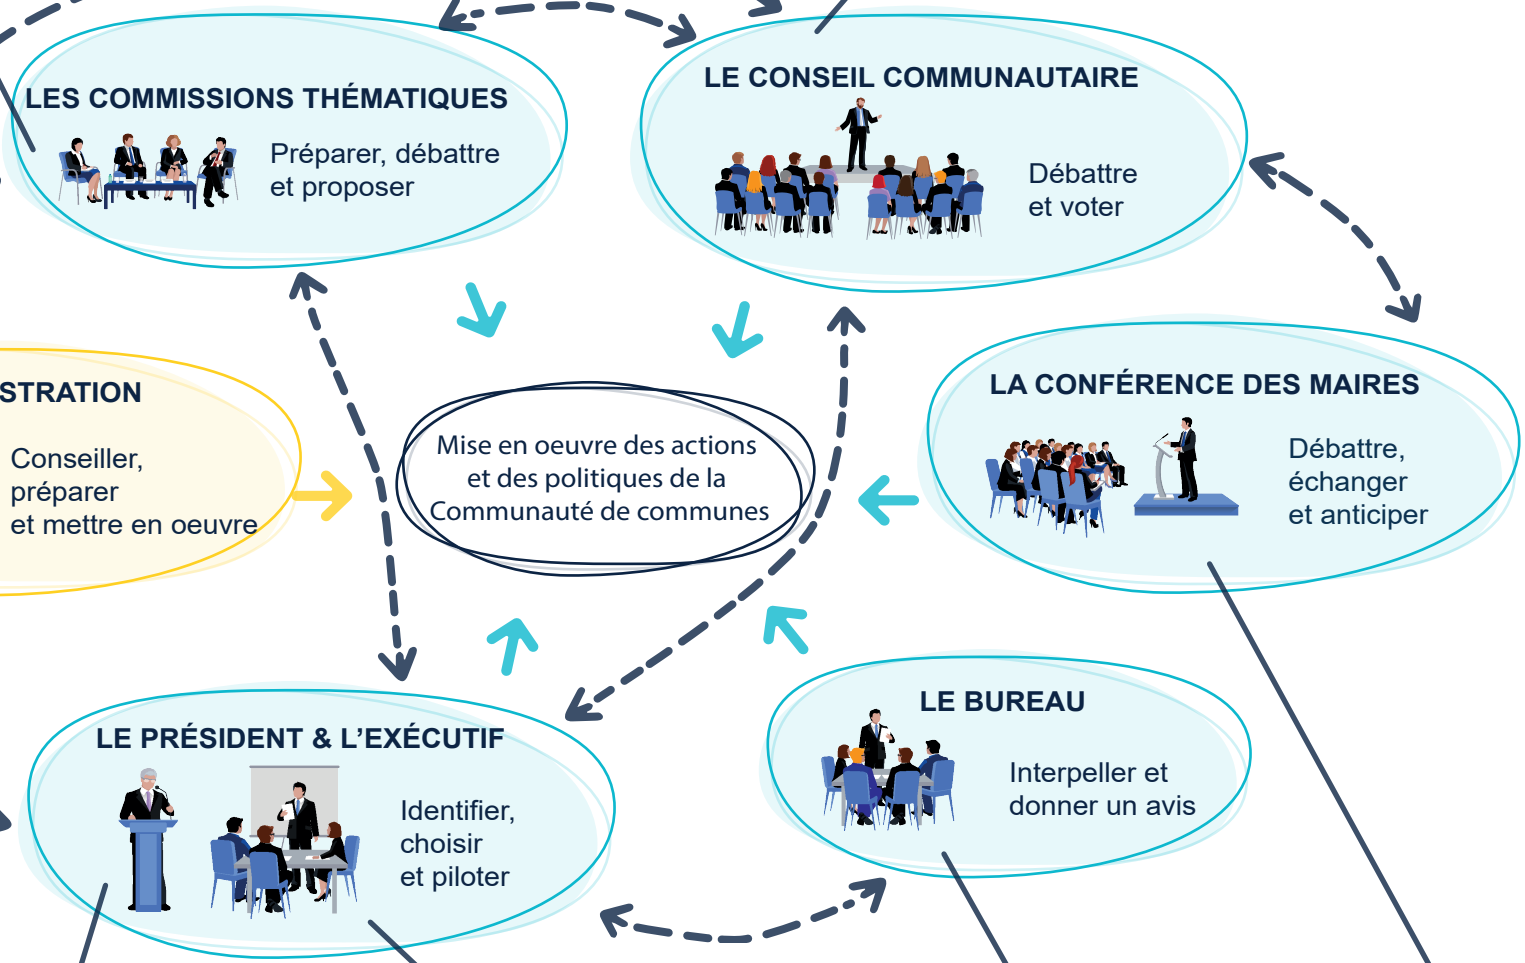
LES COMMISSIONS THÉMATIQUES

Préparer, débattre et proposer

LE CONSEIL COMMUNAUTAIRE

Débattre et voter

STRATION

Conseiller, préparer et mettre en oeuvre

Mise en oeuvre des actions et des politiques de la Communauté de communes

LA CONFÉRENCE DES MAIRES

Débattre, échanger et anticiper

LE BUREAU

Interpeller et donner un avis

LE PRÉSIDENT & L'EXÉCUTIF

Identifier, choisir et piloter